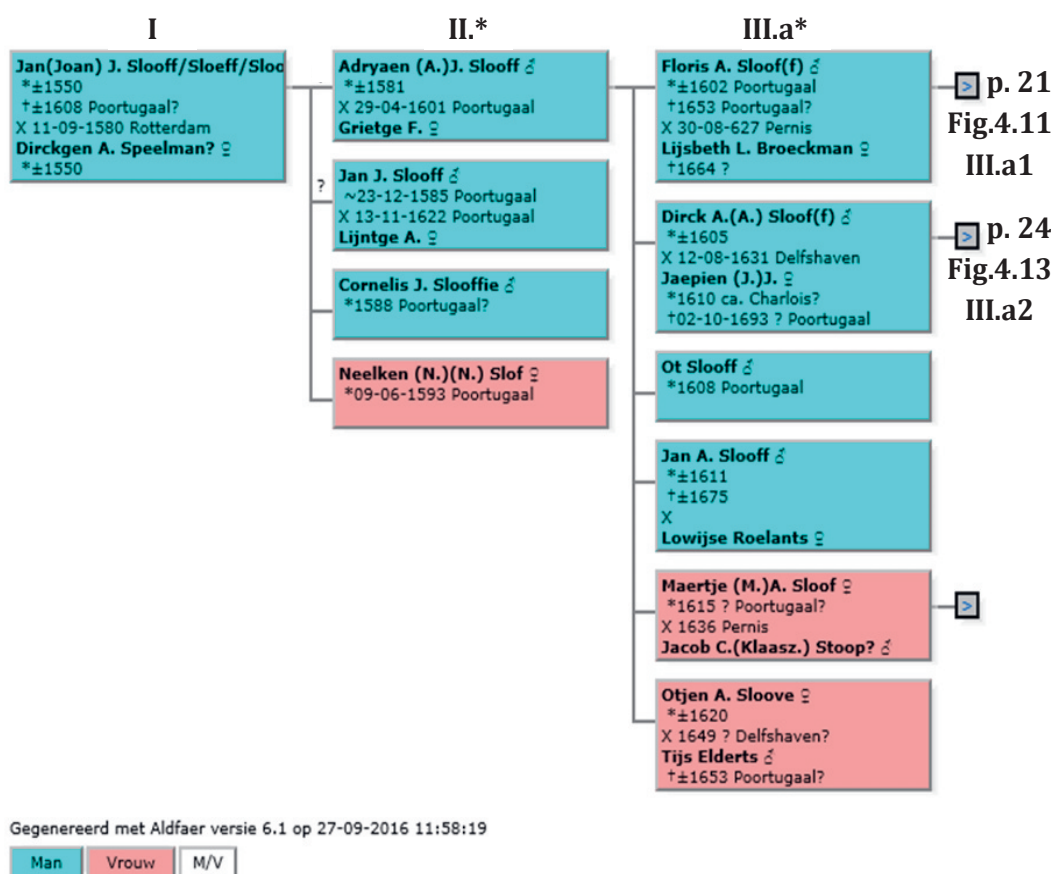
I

Jan(Joan) J. Slooff/Sloeff/Slo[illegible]
*±1550
†±1608 Poortugaal?
X 11-09-1580 Rotterdam
Dirckgen A. Speelman? ♀
*±1550

II.*

Adryaen (A.)J. Slooff ♂
*±1581
X 29-04-1601 Poortugaal
Grietge F. ♀

?

Jan J. Slooff ♂
~23-12-1585 Poortugaal
X 13-11-1622 Poortugaal
Lijntge A. ♀

Cornelis J. Slooffie ♂
*1588 Poortugaal?

Neelken (N.)(N.) Slof ♀
*09-06-1593 Poortugaal

III.a*

Floris A. Sloof(f) ♂
*±1602 Poortugaal
†1653 Poortugaal?
X 30-08-627 Pernis
Lijsbeth L. Broeckman ♀
†1664 ?

> p. 21
Fig.4.11
III.a1

Dirck A.(A.) Sloof(f) ♂
*±1605
X 12-08-1631 Delfshaven
Jaepien (J.)J. ♀
*1610 ca. Charlois?
†02-10-1693 ? Poortugaal

> p. 24
Fig.4.13
III.a2

Ot Slooff ♂
*1608 Poortugaal

Jan A. Slooff ♂
*±1611
†±1675
X
Lowijse Roelants ♀

Maertje (M.)A. Sloof ♀
*1615 ? Poortugaal?
X 1636 Pernis
Jacob C.(Klaasz.) Stoop? ♂

>

Otjen A. Sloove ♀
*±1620
X 1649 ? Delfshaven?
Tijs Elderts ♂
†±1653 Poortugaal?

Gegenereerd met Aldfaer versie 6.1 op 27-09-2016 11:58:19

Man | Vrouw | M/V